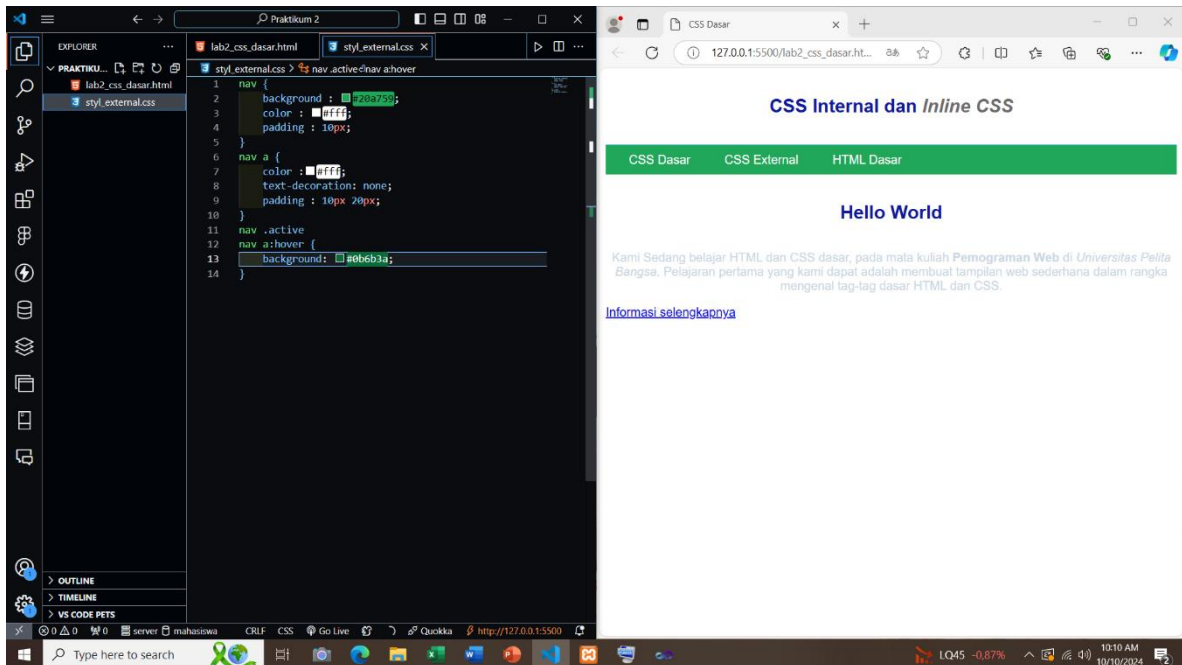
Praktikum 2

EXPLORER ...
PRAKTIKU...
lab2_css_dasar.html
styl_external.css

lab2_css_dasar.html
styl_external.css ×

styl_external.css > nav .active nav a:hover

1 nav {
2 background : #20a759;
3 color : #fff;
4 padding : 10px;
5 }
6 nav a {
7 color : #fff;
8 text-decoration: none;
9 padding : 10px 20px;
10 }
11 nav .active
12 nav a:hover {
13 background: #0b6b3a;
14 }

> OUTLINE
> TIMELINE
> VS CODE PETS

⊗0 ⚠0 ⚲0 server mahasiswa CRLF CSS Go Live Quokka http://127.0.0.1:5500

CSS Dasar ×

127.0.0.1:5500/lab2_css_dasar.ht...

CSS Internal dan *Inline CSS*

CSS Dasar CSS External HTML Dasar

Hello World

Kami Sedang belajar HTML dan CSS dasar, pada mata kuliah **Pemograman Web** di *Universitas Pelita Bangsa*. Pelajaran pertama yang kami dapat adalah membuat tampilan web sederhana dalam rangka mengenal tag-tag dasar HTML dan CSS.

Informasi selengkapnya

Type here to search

LQ45 -0,87%

10:10 AM
10/10/2024